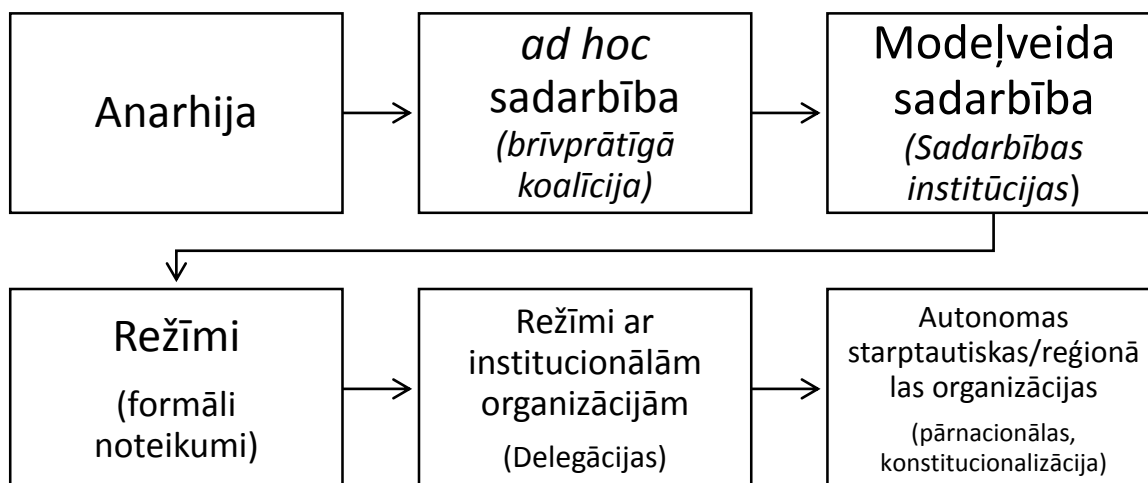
Anarhija

*ad hoc* sadarbība
*(brīvprātīgā koalīcija)*

Modeļveida sadarbība
*(Sadarbības institūcijas*)

Režīmi
(formāli noteikumi)

Režīmi ar institucionālām organizācijām
(Delegācijas)

Autonomas starptautiskas/reģionā las organizācijas
(pārnacionālas, konstitucionalizācija)